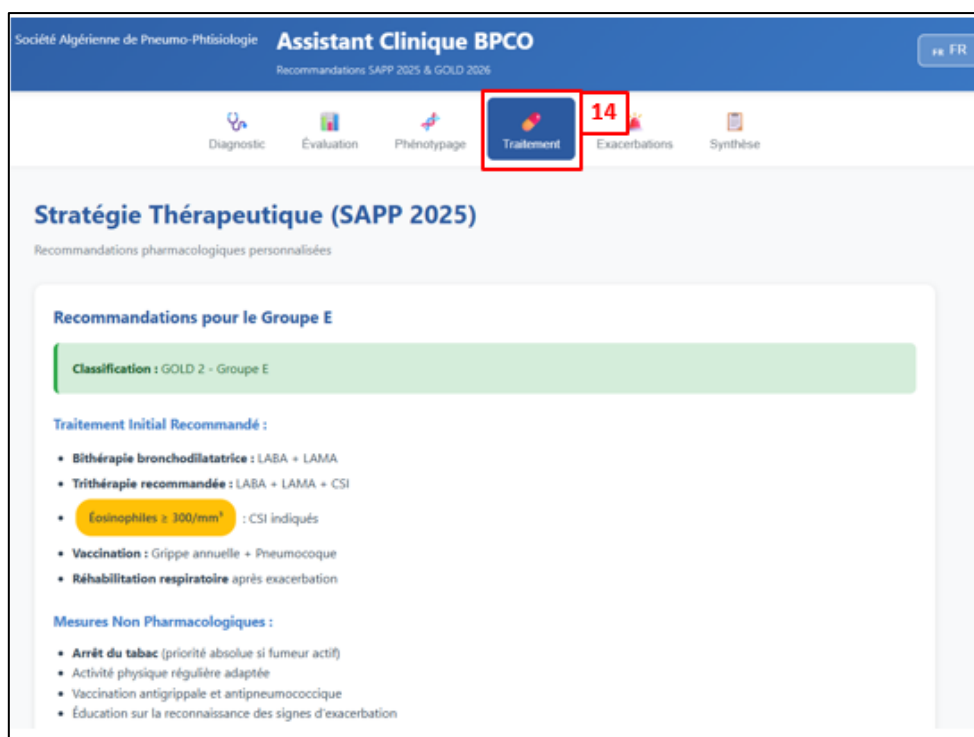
Société Algérienne de Pneumo-Phtisiologie

Assistant Clinique BPCO

Recommandations SAPP 2025 & GOLD 2026

FR FR

Diagnostic Évaluation Phénotypage Traitement 14 Exacerbations Synthèse

Stratégie Thérapeutique (SAPP 2025)

Recommandations pharmacologiques personnalisées

Recommandations pour le Groupe E

Classification : GOLD 2 - Groupe E

Traitement Initial Recommandé :

- Bithérapie bronchodilatatrice : LABA + LAMA
- Trithérapie recommandée : LABA + LAMA + CSI
- Éosinophiles ≥ 300/mm³ : CSI indiqués
- Vaccination : Grippe annuelle + Pneumocoque
- Réhabilitation respiratoire après exacerbation

Mesures Non Pharmacologiques :

- Arrêt du tabac (priorité absolue si fumeur actif)
- Activité physique régulière adaptée
- Vaccination antigrippale et antipneumococcique
- Éducation sur la reconnaissance des signes d'exacerbation